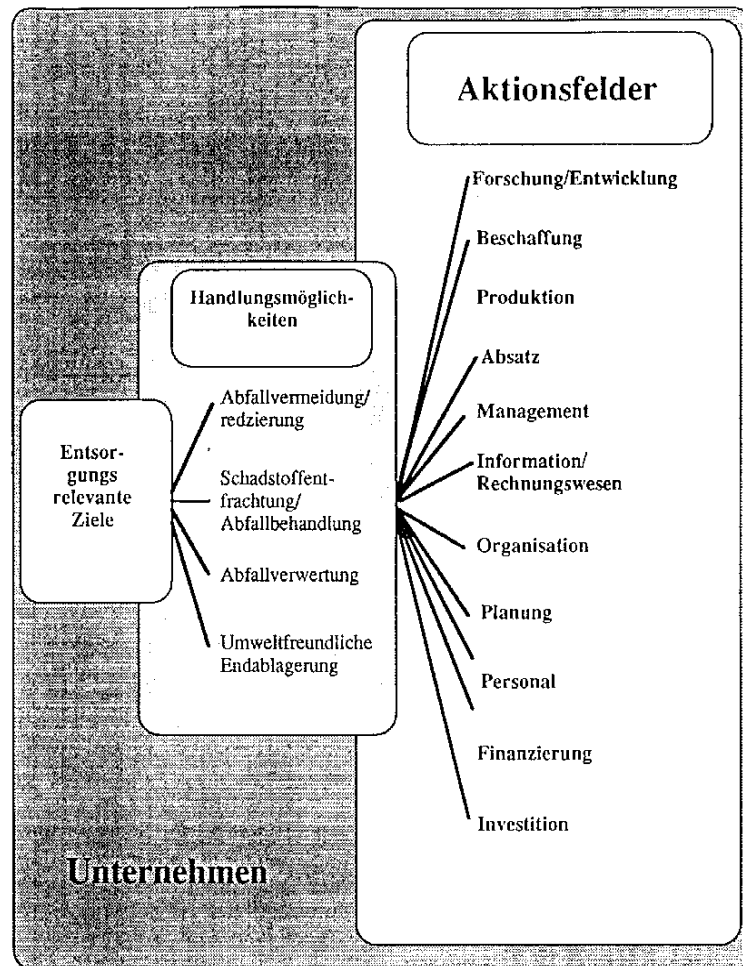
Aktionsfelder

Forschung/Entwicklung

Beschaffung

Produktion

Absatz

Management

Information/ Rechnungswesen

Organisation

Planung

Personal

Finanzierung

Investition

Handlungsmöglichkeiten

Abfallvermeidung/ redzierung

Schadstoffentfrachtung/ Abfallbehandlung

Abfallverwertung

Umweltfreundliche Endablagerung

Entsorgungs relevante Ziele

Unternehmen